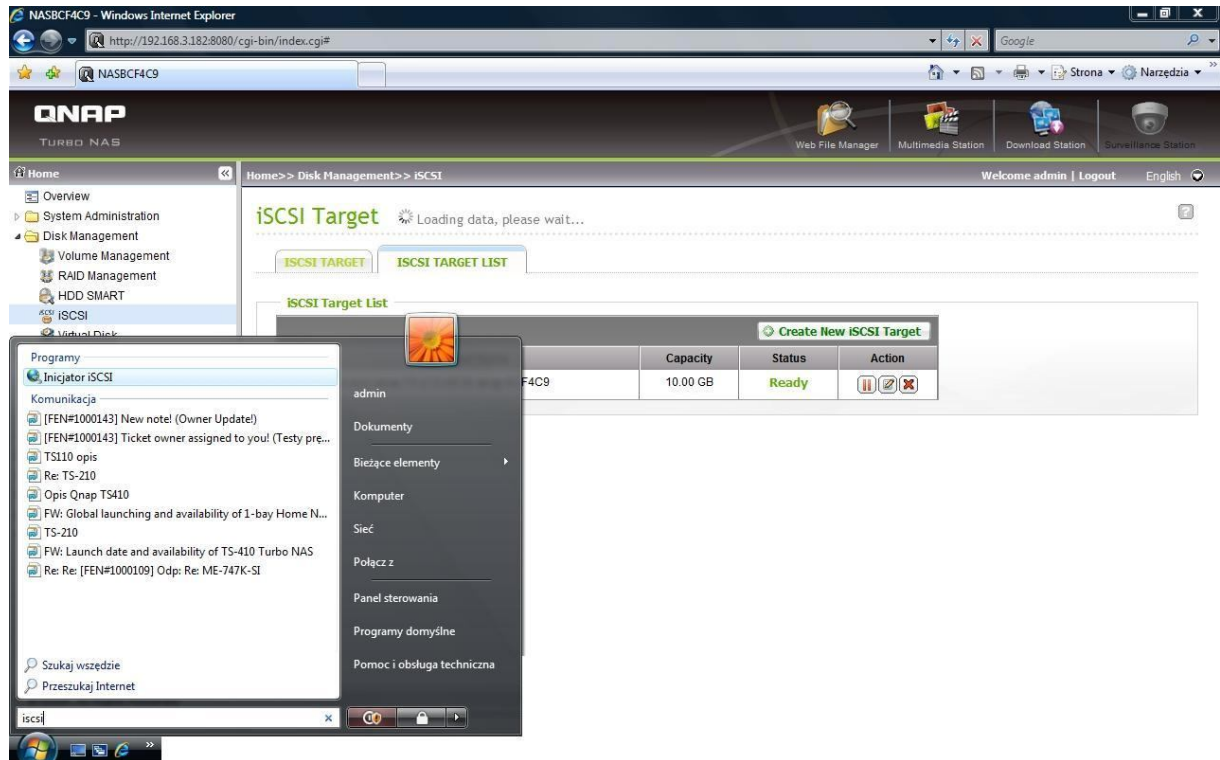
NASBCF4C9 - Windows Internet Explorer

http://192.168.3.182:8080/cgi-bin/index.cgi#

Google

NASBCF4C9

Strona ▾ Narzędzia ▾

QNAP
TURBO NAS

Web File Manager | Multimedia Station | Download Station | Surveillance Station

Home

Home>> Disk Management>> iSCSI

Welcome admin | Logout English

Overview
System Administration
Disk Management
Volume Management
RAID Management
HDD SMART
iSCSI
Virtual Disk

iSCSI Target Loading data, please wait...

ISCSI TARGET | ISCSI TARGET LIST

iSCSI Target List

Create New iSCSI Target

| | Capacity | Status | Action |
|---|---|---|---|
| F4C9 | 10.00 GB | Ready | |

Programy
Inicjator iSCSI
Komunikacja
[FEN#1000143] New note! (Owner Update!)
[FEN#1000143] Ticket owner assigned to you! (Testy pre...
TS110 opis
Re: TS-210
Opis Qnap TS410
FW: Global launching and availability of 1-bay Home N...
TS-210
FW: Launch date and availability of TS-410 Turbo NAS
Re: Re: [FEN#1000109] Odp: Re: ME-747K-SI

Szukaj wszędzie
Przeszukaj Internet

iscsi

admin
Dokumenty
Bieżące elementy
Komputer
Sieć
Połącz z
Panel sterowania
Programy domyślne
Pomoc i obsługa techniczna